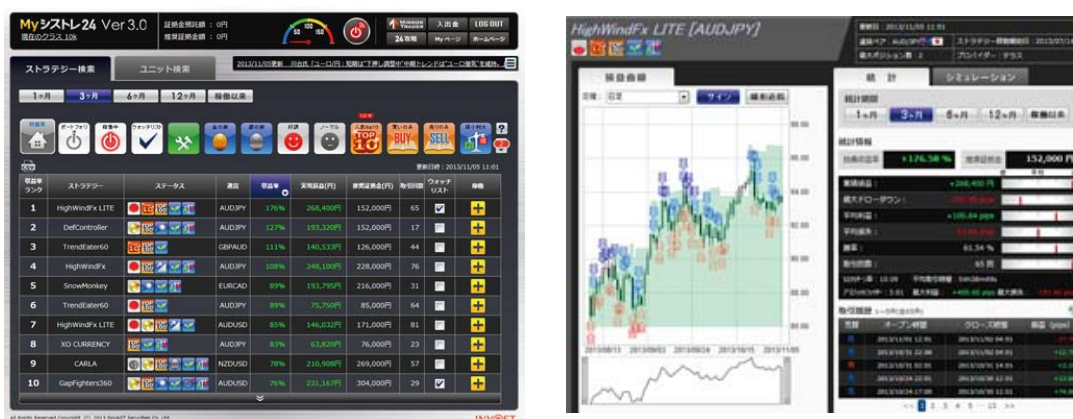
Myシストレ24 Ver3.0
現在のクラス 10k
証拠金預託額：0円
推奨証拠金額：0円
LOG OUT
24取引
ストラテジー検索
ユニット検索
1ヶ月
3ヶ月
6ヶ月
12ヶ月
稼働以来
TOP 10
BUY
SELL
更新日時：2013/11/05 11:01

| 収益率ランク | ストラテジー | ステータス | 通貨 | 収益率 | 実現損益(円) | 推奨証拠金(円) | 取引回数 | ウォッチリスト | 稼働 |
|---|---|---|---|---|---|---|---|---|---|
| 1 | HighWindFx LITE | | AUDJPY | 176% | 268,400円 | 152,000円 | 65 | | |
| 2 | DefController | | AUDJPY | 127% | 193,320円 | 152,000円 | 17 | | |
| 3 | TrendEater60 | | GBPAUD | 111% | 140,533円 | 126,000円 | 44 | | |
| 4 | HighWindFx | | AUDJPY | 108% | 248,100円 | 228,000円 | 76 | | |
| 5 | SnowMonkey | | EURCAD | 89% | 193,795円 | 216,000円 | 31 | | |
| 6 | TrendEater60 | | AUDJPY | 89% | 75,750円 | 85,000円 | 64 | | |
| 7 | HighWindFx LITE | | AUDUSD | 85% | 146,032円 | 171,000円 | 81 | | |
| 8 | XO CURRENCY | | AUDJPY | 83% | 63,820円 | 76,000円 | 23 | | |
| 9 | CARLA | | NZDUSD | 78% | 210,908円 | 269,000円 | 57 | | |
| 10 | GapFighters360 | | AUDUSD | 76% | 231,167円 | 304,000円 | 29 | | |

INVAST

HighWindFx LITE [AUDJPY]
損益曲線
統計
シミュレーション
1ヶ月
3ヶ月
6ヶ月
12ヶ月
稼働以来
統計情報
+176.58 %
152,000 円
+268,400 円
+100.64 pips
61.54 %
65 回
取引履歴
オープン時間
クローズ時間
2013/08/15
2013/09/03
2013/09/24
2013/10/15
2013/11/05
1
2
3
4
5
15